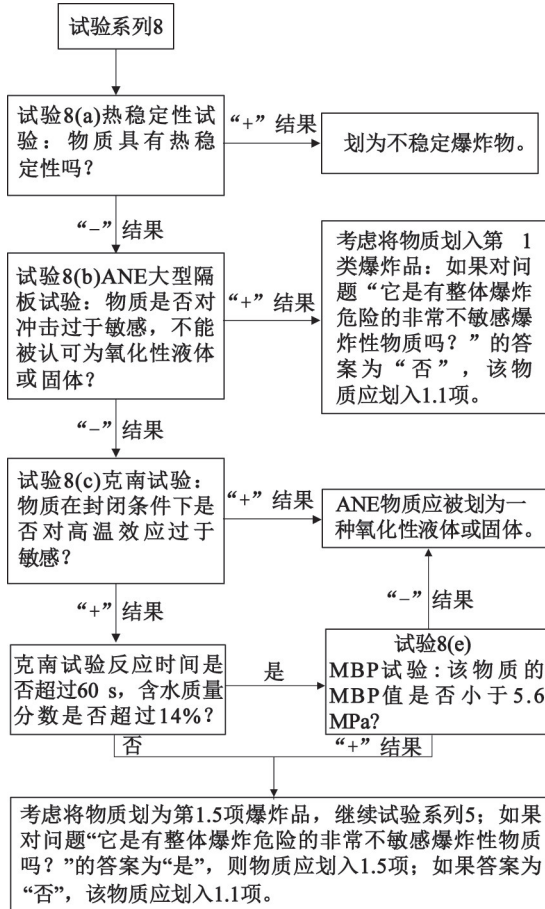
试验系列8

试验8(a)热稳定性试验：物质具有热稳定性吗？

“+”结果

划为不稳定爆炸物。

“-”结果

试验8(b)ANE大型隔板试验：物质是否对冲击过于敏感，不能被认可为氧化性液体或固体？

“+”结果

考虑将物质划入第 1类爆炸品：如果对问题“它是有整体爆炸危险的非常不敏感爆炸性物质吗？”的答案为“否”，该物质应划入1.1项。

“-”结果

试验8(c)克南试验：物质在封闭条件下是否对高温效应过于敏感？

“+”结果

ANE物质应被划为一种氧化性液体或固体。

“-”结果

“+”结果

克南试验反应时间是否超过60 s，含水质量分数是否超过14%？

是

试验8(e)
MBP试验：该物质的MBP值是否小于5.6 MPa?

否

“+”结果

考虑将物质划为第1.5项爆炸品，继续试验系列5；如果对问题“它是有整体爆炸危险的非常不敏感爆炸性物质吗？”的答案为“是”，则物质应划入1.5项；如果答案为“否”，该物质应划入1.1项。